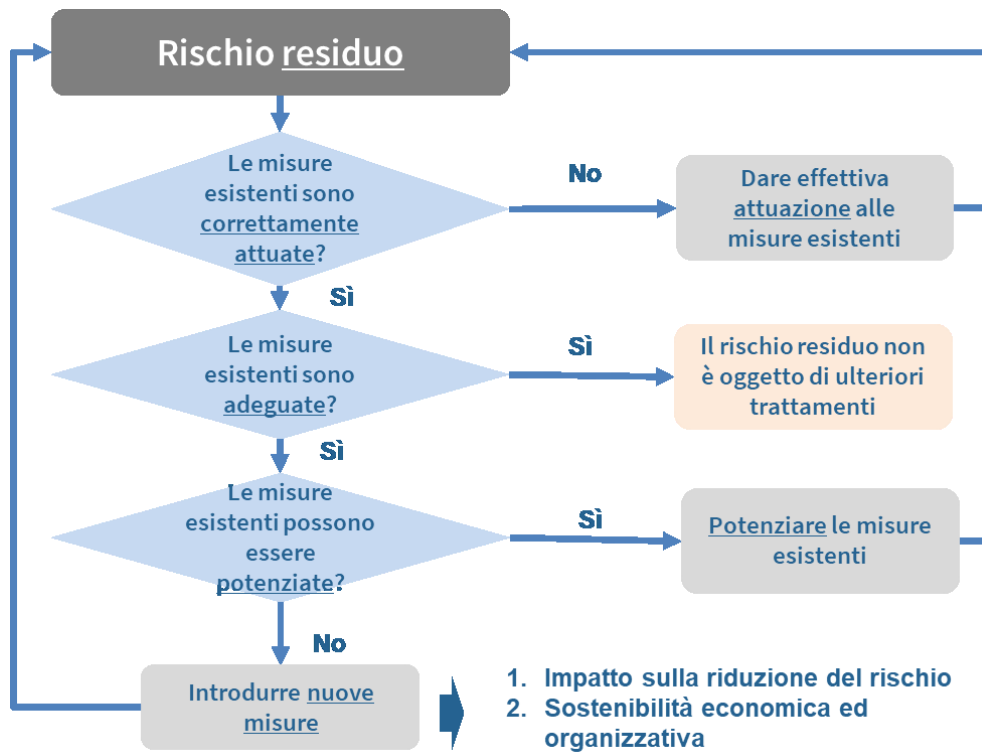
Rischio residuo

Le misure esistenti sono correttamente attuate?

No

Dare effettiva attuazione alle misure esistenti

Sì

Le misure esistenti sono adeguate?

Sì

Il rischio residuo non è oggetto di ulteriori trattamenti

Sì

Le misure esistenti possono essere potenziate?

Sì

Potenziare le misure esistenti

No

Introdurre nuove misure

1. Impatto sulla riduzione del rischio
2. Sostenibilità economica ed organizzativa